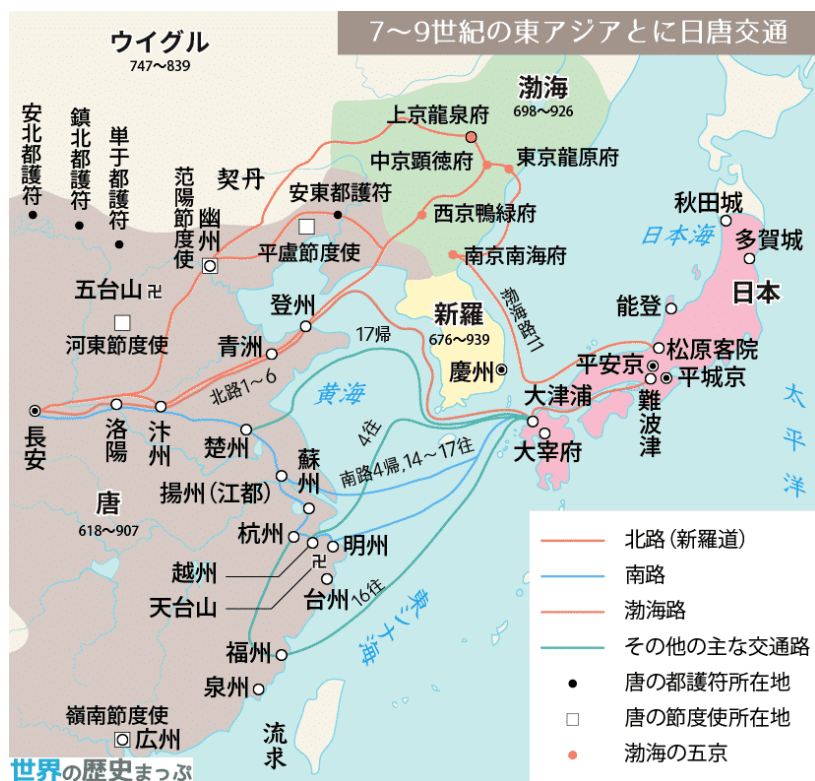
7～9世紀の東アジアと日唐交通

ウイグル
747～839

渤海
698～926

安北都護符

鎮北都護符

単于都護符

范陽節度使

契丹

幽州

安東都護符

平盧節度使

上京龍泉府

中京顕徳府

東京龍原府

西京鴨緑府

南京南海府

秋田城

日本海

多賀城

日本

五台山

河東節度使

登州

青州

新羅
676～939

慶州

渤海路11

17帰

能登

松原客院

平安京

平城京

難波津

大津浦

大宰府

太平洋

北路1～6

黄海

長安

洛陽

汴州

楚州

4往

蘇州

南路4帰,14～17往

揚州（江都）

唐
618～907

杭州

明州

越州

天台山

台州

16往

東シナ海

福州

泉州

嶺南節度使

広州

流求

北路（新羅道）

南路

渤海路

その他の主な交通路

唐の都護符所在地

唐の節度使所在地

渤海の五京

世界の歴史まっぷ